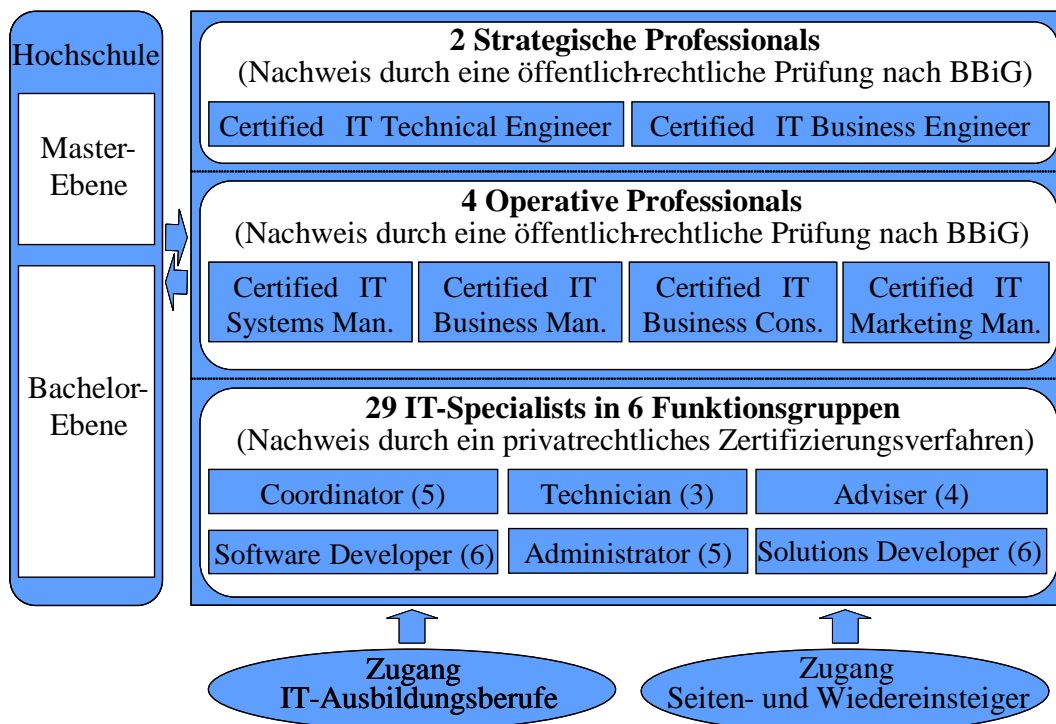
Hochschule

Master-Ebene

Bachelor-Ebene

2 Strategische Professionals
(Nachweis durch eine öffentlich-rechtliche Prüfung nach BBiG)

Certified IT Technical Engineer

Certified IT Business Engineer

4 Operative Professionals
(Nachweis durch eine öffentlich-rechtliche Prüfung nach BBiG)

Certified IT Systems Man.

Certified IT Business Man.

Certified IT Business Cons.

Certified IT Marketing Man.

29 IT-Specialists in 6 Funktionsgruppen
(Nachweis durch ein privatrechtliches Zertifizierungsverfahren)

Coordinator (5)

Technician (3)

Adviser (4)

Software Developer (6)

Administrator (5)

Solutions Developer (6)

Zugang
IT-Ausbildungsberufe

Zugang
Seiten- und Wiedereinsteiger